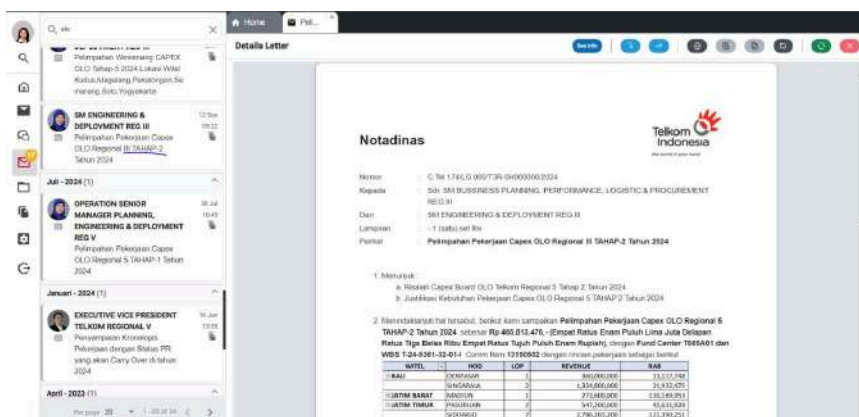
Q sto

Pelimpahan Wewenang CAPEX OLO Tahap-5 2024 Lokasi Witel Kudus,Magelang,Pekalongan,Semarang,Solo,Yogyakarta

SM ENGINEERING & DEPLOYMENT REG III
Pelimpahan Pekerjaan Capex OLO Regional III TAHAP-2 Tahun 2024

Juli - 2024 (1)

OPERATION SENIOR MANAGER PLANNING, ENGINEERING & DEPLOYMENT REG V
Pelimpahan Pekerjaan Capex OLO Regional 5 TAHAP-1 Tahun 2024

Januari - 2024 (1)

EXECUTIVE VICE PRESIDENT TELKOM REGIONAL V
Penyampaian Kronologis Pekerjaan dengan Status PR yang akan Carry Over di tahun 2024

April - 2023 (1)

Per page 20

Home | Pel...

Details Letter

Notadinas

Telkom Indonesia

Nomor : C.Tel.174/LG.000/T3R-0H000000/2024
Kepada : Sdr. SM BUSSINESS PLANNING, PERFORMANCE, LOGISTIC & PROCUREMENT REG III
Dari : SM ENGINEERING & DEPLOYMENT REG III
Lampiran : 1 (satu) set file
Perihal : Pelimpahan Pekerjaan Capex OLO Regional III TAHAP-2 Tahun 2024

1. Merujuk:
a. Risalah Capex Board OLO Telkom Regional 5 Tahap 2 Tahun 2024
b. Justifikasi Kebutuhan Pekerjaan Capex OLO Regional 5 TAHAP 2 Tahun 2024

2. Menindaklanjuti hal tersebut, berikut kami sampaikan Pelimpahan Pekerjaan Capex OLO Regional 5 TAHAP-2 Tahun 2024 sebesar Rp.460.812.476,- (Empat Ratus Enam Puluh Lima Juta Delapan Ratus Tiga Belas Ribu Empat Ratus Tujuh Puluh Enam Rupiah), dengan Fund Center T065A01 dan WBS T-24-5361-32-014 Comm Item 13150502 dengan rincian pekerjaan sebagai berikut:

| WITEL | HOO | LOP | REVENUE | RAB |
|---|---|---|---|---|
| BALI | DENPASAR | 1 | 300,000,000 | 33,117,798 |
| | SINGARAJA | 3 | 1,324,000,000 | 31,932,470 |
| JATIM BARAT | MADIUN | 1 | 273,600,000 | 110,169,053 |
| JATIM TIMUR | PASURUAN | 2 | 342,200,000 | 43,611,939 |
| | SIDOARJO | 7 | 2,790,203,200 | 121,390,251 |